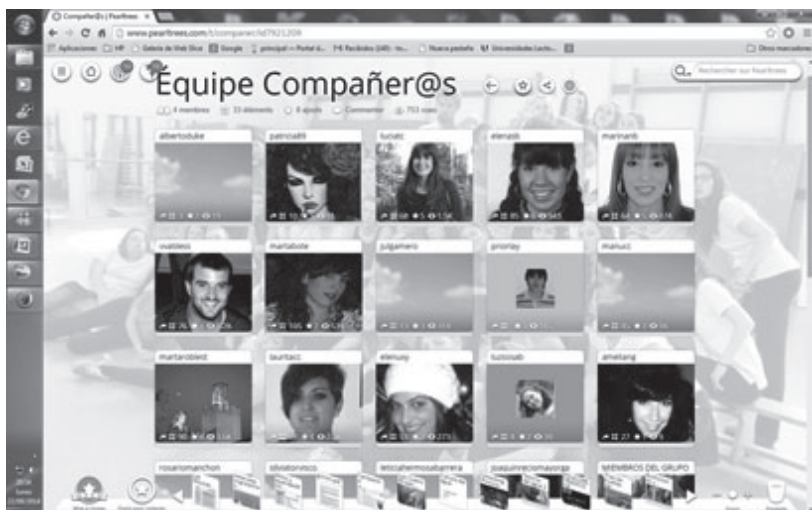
Compañer@s | Pearltrees

www.pearltrees.com/t/companer/id7925209

Aplicaciones HP Galería de Web Slice Google principal — Portal d... Recibidos (245) Nueva pestaña Universidades Lecto... Otros marcadores

Rechercher sur Pearltrees

Equipe Compañer@s

4 membres 33 éléments 8 ajouts Commenter 753 vues

albertoduke

patricia89

luciatc

elenasb

marinanb

ivanbleo

martabote

julgamero

prioriay

manucc

martarobleg

laurtacc

elenusy

luzsosab

ameliang

rosariomarchon

silviatorresco

leticiahermosabarrera

joaquinrecomayorga

MIEMBROS DEL GRUPO